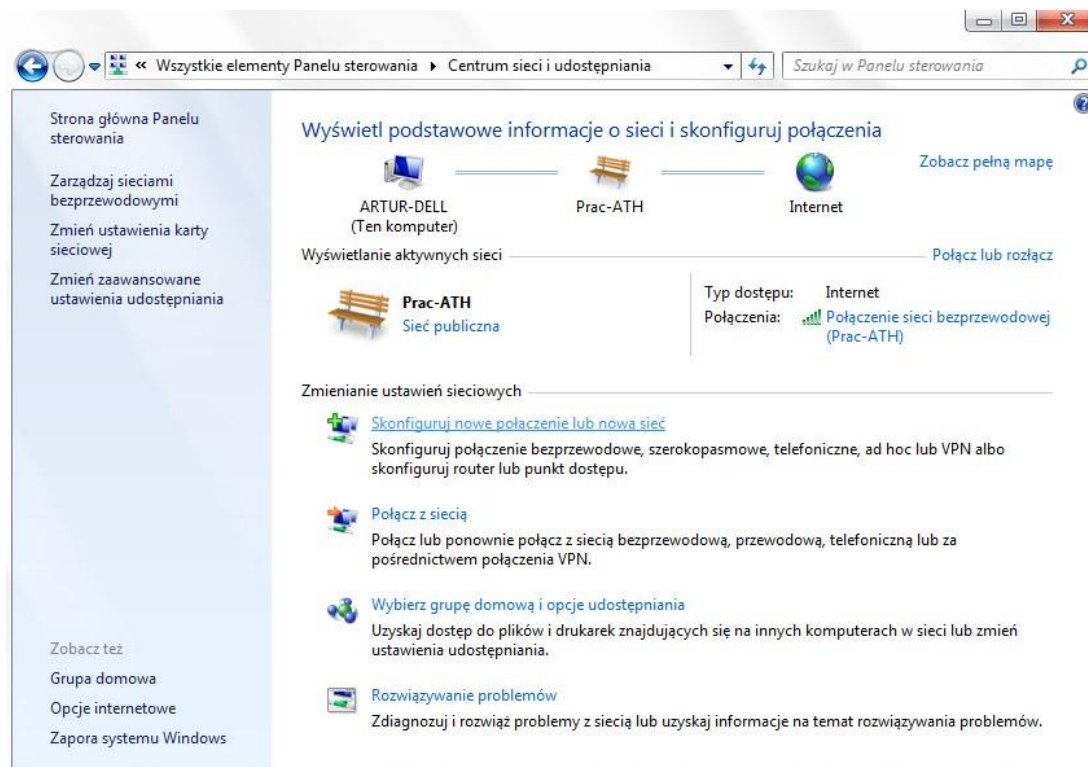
« Wszystkie elementy Panelu sterowania ▸ Centrum sieci i udostępniania

Szukaj w Panelu sterowania

Strona główna Panelu sterowania

Zarządzaj sieciami bezprzewodowymi

Zmień ustawienia karty sieciowej

Zmień zaawansowane ustawienia udostępniania

Zobacz też

Grupa domowa

Opcje internetowe

Zapora systemu Windows

Wyświetl podstawowe informacje o sieci i skonfiguruj połączenia

Zobacz pełną mapę

ARTUR-DELL
(Ten komputer)

Prac-ATH

Internet

Wyświetlanie aktywnych sieci

Połącz lub rozłącz

Prac-ATH
Sieć publiczna

Typ dostępu: Internet
Połączenia: Połączenie sieci bezprzewodowej (Prac-ATH)

Zmienianie ustawień sieciowych

Skonfiguruj nowe połączenie lub nową sieć
Skonfiguruj połączenie bezprzewodowe, szerokopasmowe, telefoniczne, ad hoc lub VPN albo skonfiguruj router lub punkt dostępu.

Połącz z siecią
Połącz lub ponownie połącz z siecią bezprzewodową, przewodową, telefoniczną lub za pośrednictwem połączenia VPN.

Wybierz grupę domową i opcje udostępniania
Uzyskaj dostęp do plików i drukarek znajdujących się na innych komputerach w sieci lub zmień ustawienia udostępniania.

Rozwiązywanie problemów
Zdiagnozuj i rozwiąż problemy z siecią lub uzyskaj informacje na temat rozwiązywania problemów.